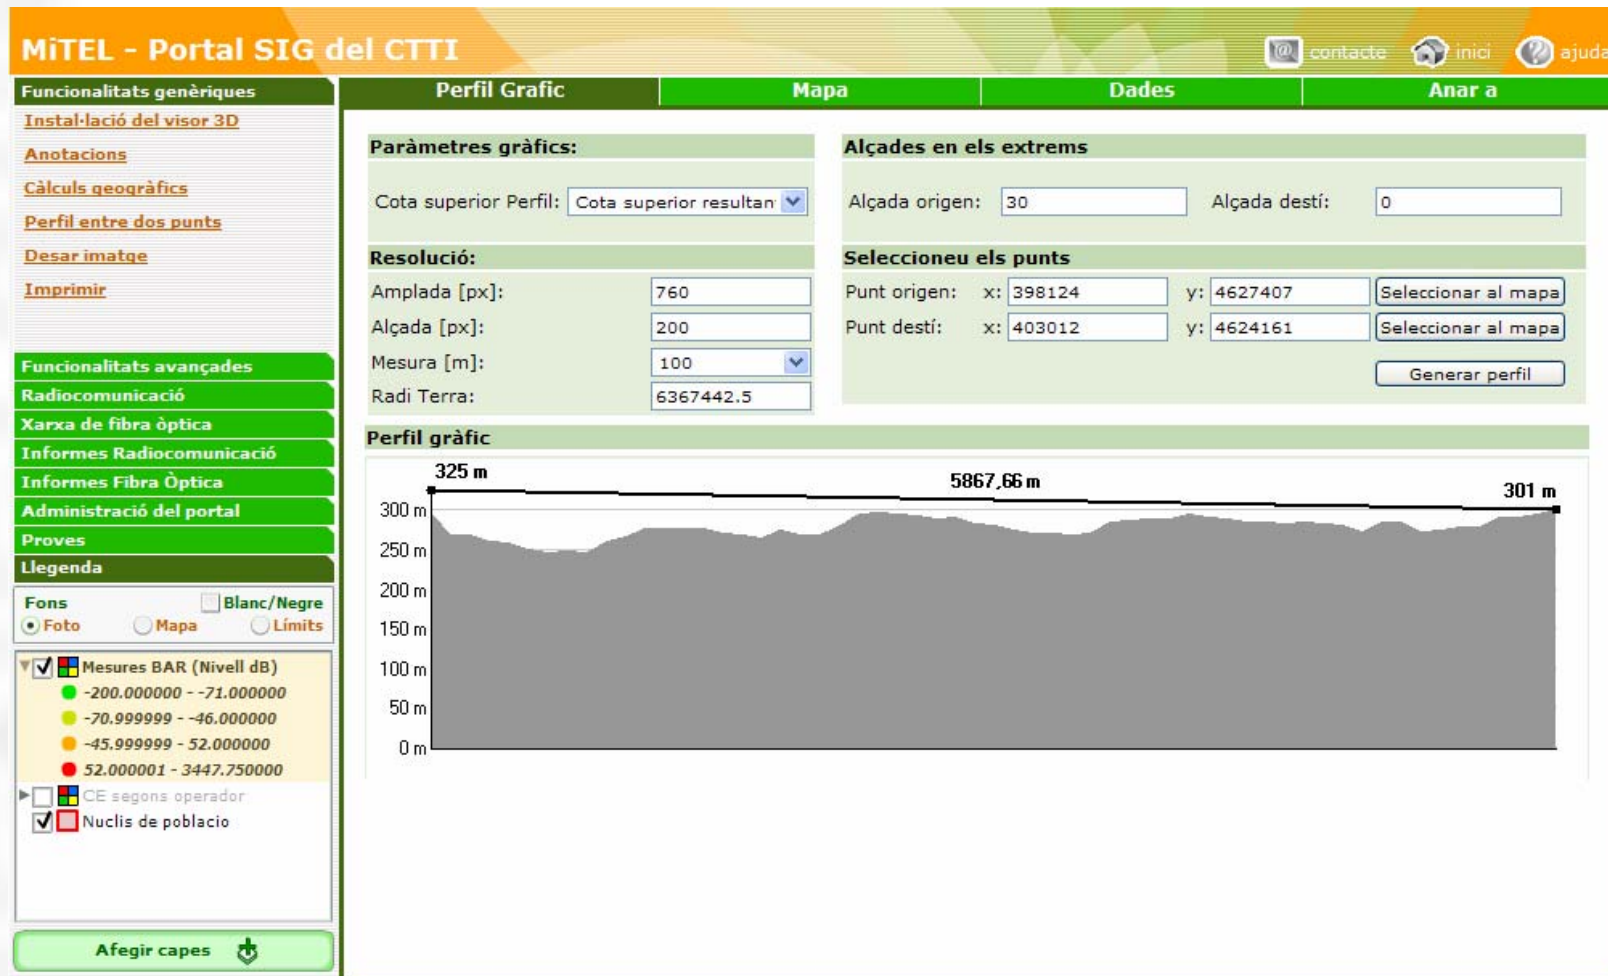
MiTEL - Portal SIG del CTTI

contacte inici ajuda

Funcionalitats genèriques
Instal·lació del visor 3D
Anotacions
Càlculs geogràfics
Perfil entre dos punts
Desar imatge
Imprimir

Funcionalitats avançades
Radiocomunicació
Xarxa de fibra òptica
Informes Radiocomunicació
Informes Fibra Òptica
Administració del portal
Proves
Llegenda

Fons
Blanc/Negre
Foto
Mapa
Límits

Mesures BAR (Nivell dB)
-200.000000 - -71.000000
-70.999999 - -46.000000
-45.999999 - 52.000000
52.000001 - 3447.750000
CE segons operador
Nuclis de poblacio

Afegir capes

Perfil Grafic | Mapa | Dades | Anar a

Paràmetres gràfics:
Cota superior Perfil: Cota superior resultan

Resolució:
Amplada [px]: 760
Alçada [px]: 200
Mesura [m]: 100
Radi Terra: 6367442.5

Alçades en els extrems
Alçada origen: 30
Alçada destí: 0

Seleccioneu els punts
Punt origen: x: 398124 y: 4627407 Seleccionar al mapa
Punt destí: x: 403012 y: 4624161 Seleccionar al mapa
Generar perfil

Perfil gràfic
325 m
5867,66 m
301 m
300 m
250 m
200 m
150 m
100 m
50 m
0 m